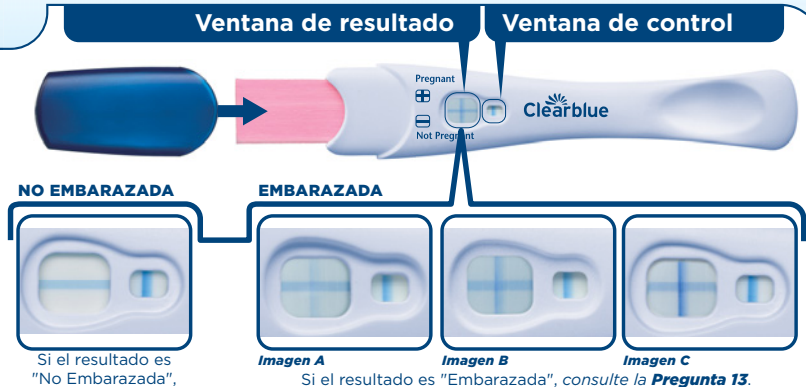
Ventana de resultado

Ventana de control

Pregnant

Not Pregnant

Clearblue

NO EMBARAZADA

EMBARAZADA

Si el resultado es "No Embarazada",

Imagen A

Imagen B

Imagen C

Si el resultado es "Embarazada", *consulte la* ***Pregunta 13***.